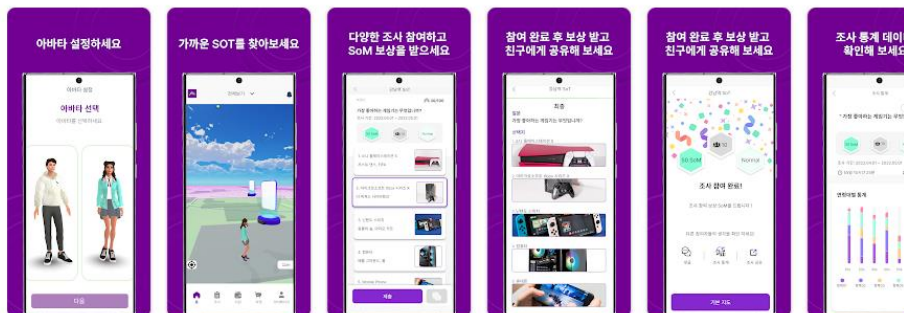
아바타 설정하세요

아바타 설정

아바타 선택

아바타를 선택하세요

다음

가까운 SOT를 찾아보세요

다양한 조사 참여하고 SoM 보상을 받으세요

참여 완료 후 보상 받고 친구에게 공유해 보세요

최종

참여 완료 후 보상 받고 친구에게 공유해 보세요

조사 참여 완료!

기본 지도

조사 통계 데이
확인해 보세요

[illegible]